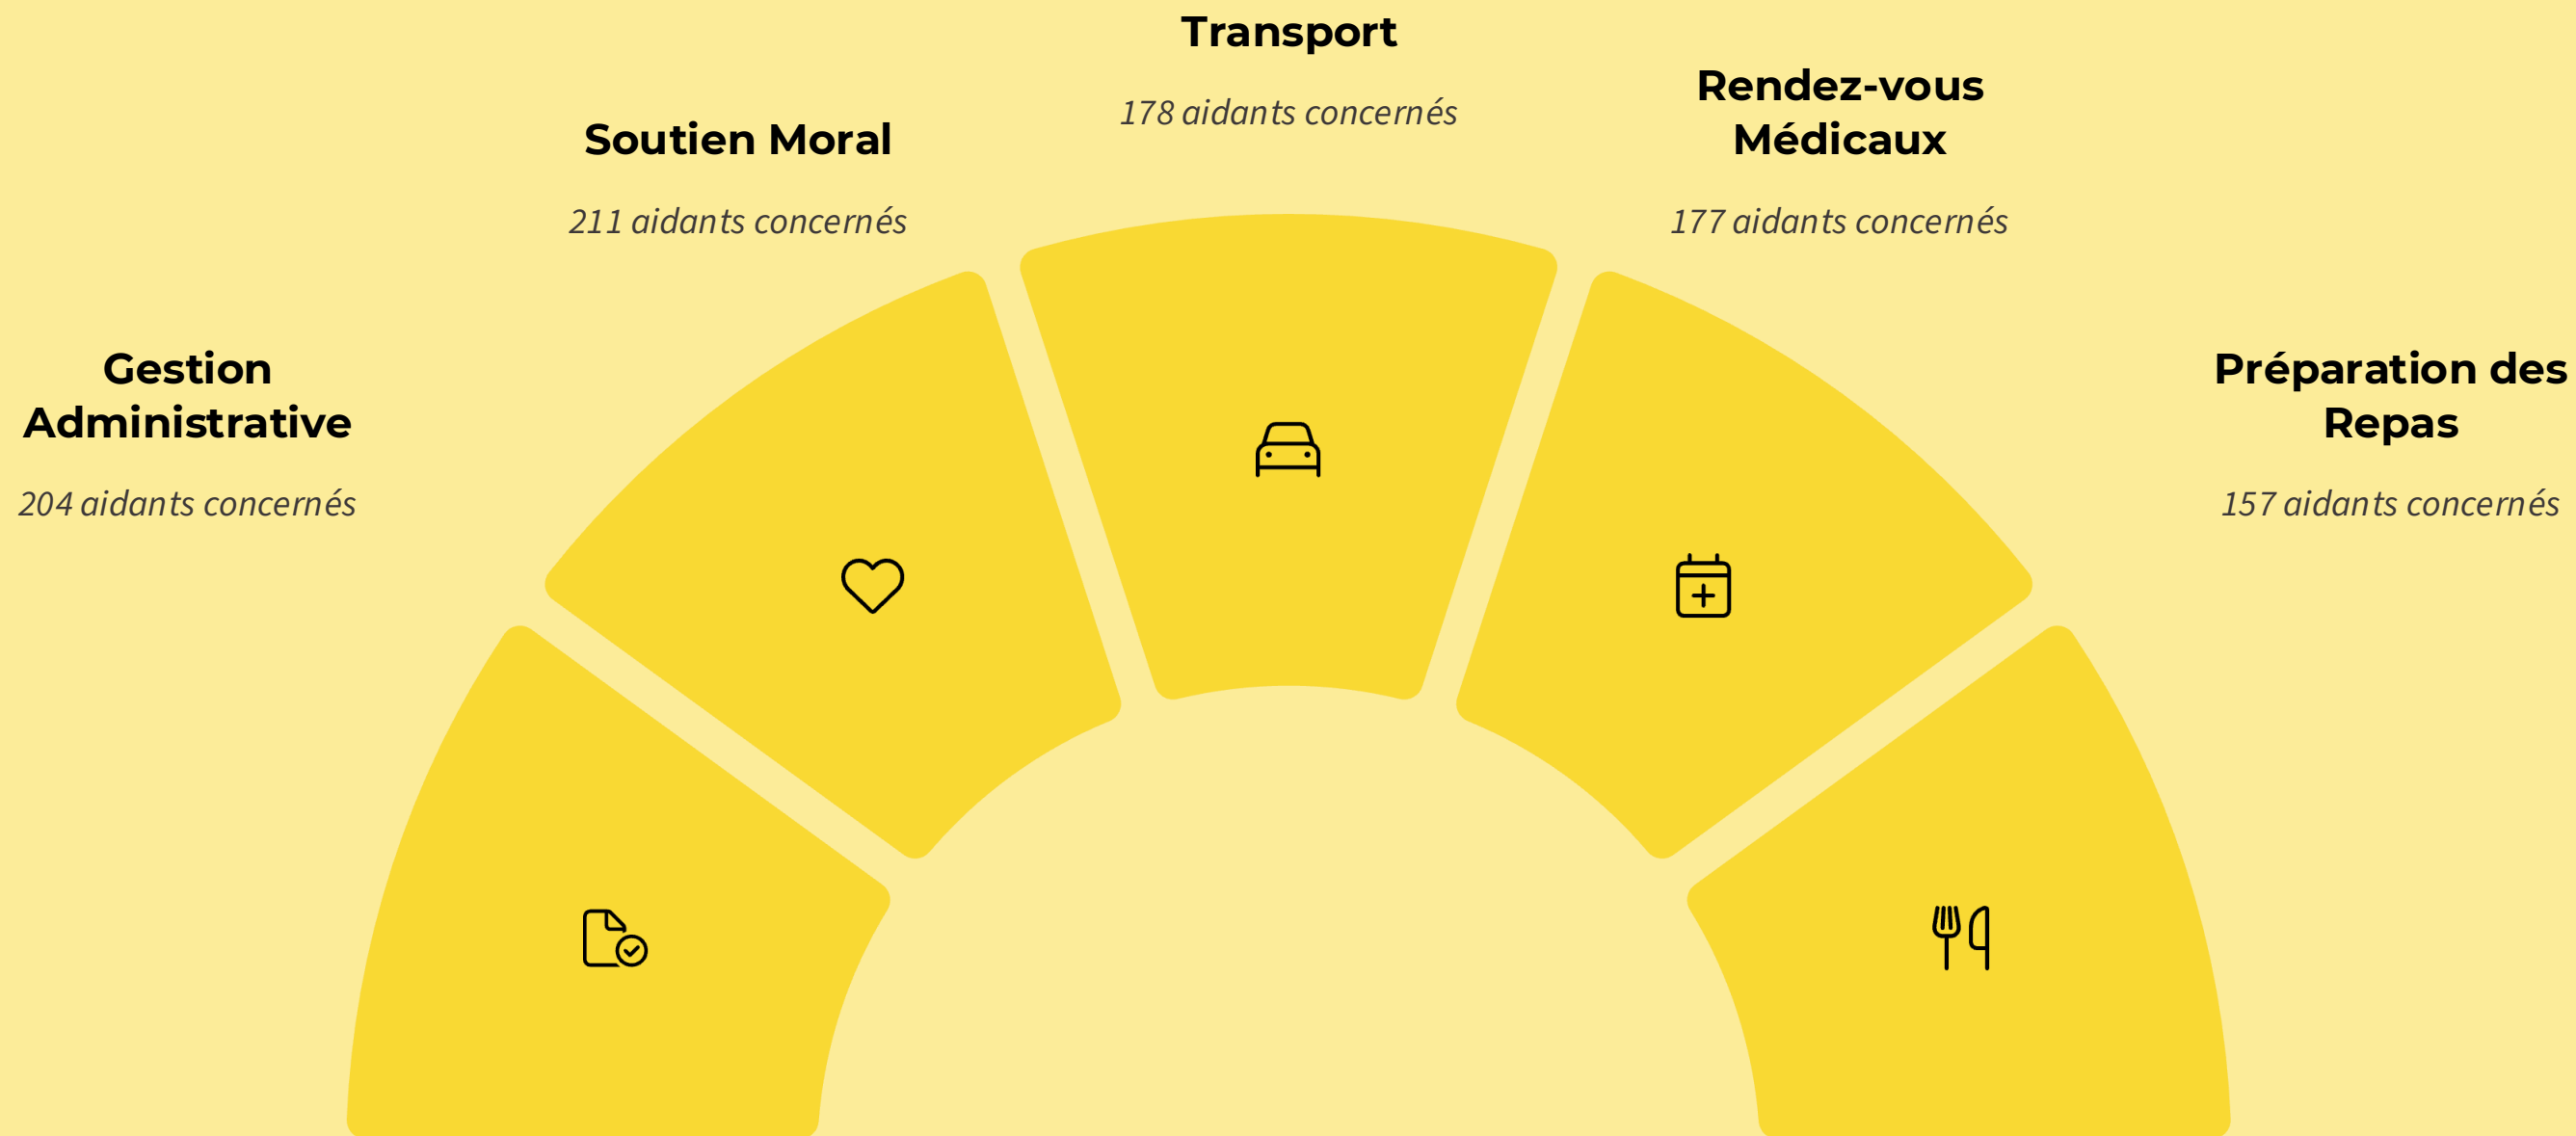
Gestion Administrative

204 aidants concernés

Soutien Moral

211 aidants concernés

Transport

178 aidants concernés

Rendez-vous Médicaux

177 aidants concernés

Préparation des Repas

157 aidants concernés